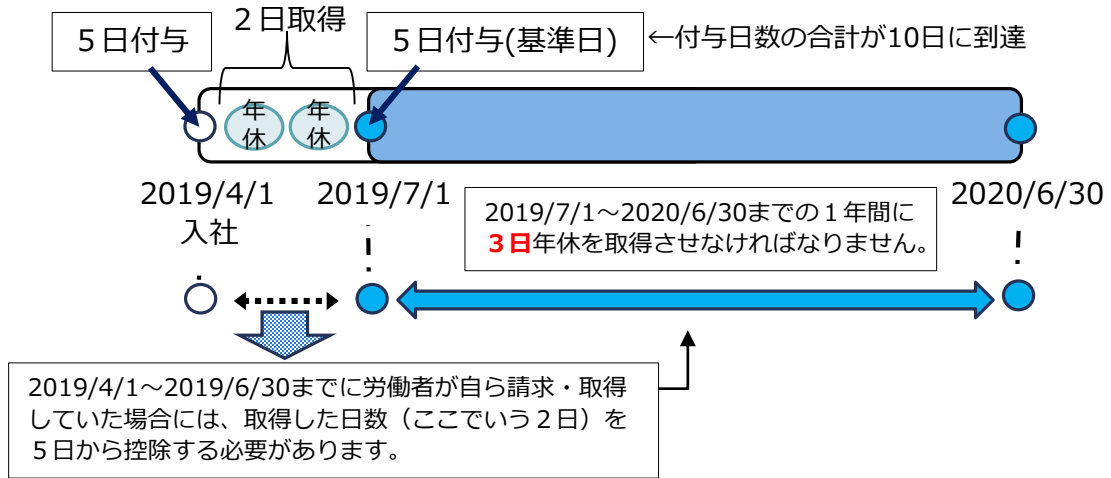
５日付与

２日取得

５日付与(基準日)

←付与日数の合計が10日に到達

年休

年休

2019/4/1
入社

2019/7/1

2019/7/1～2020/6/30までの１年間に
３日年休を取得させなければなりません。

2020/6/30

2019/4/1～2019/6/30までに労働者が自ら請求・取得していた場合には、取得した日数（ここでいう２日）を５日から控除する必要があります。